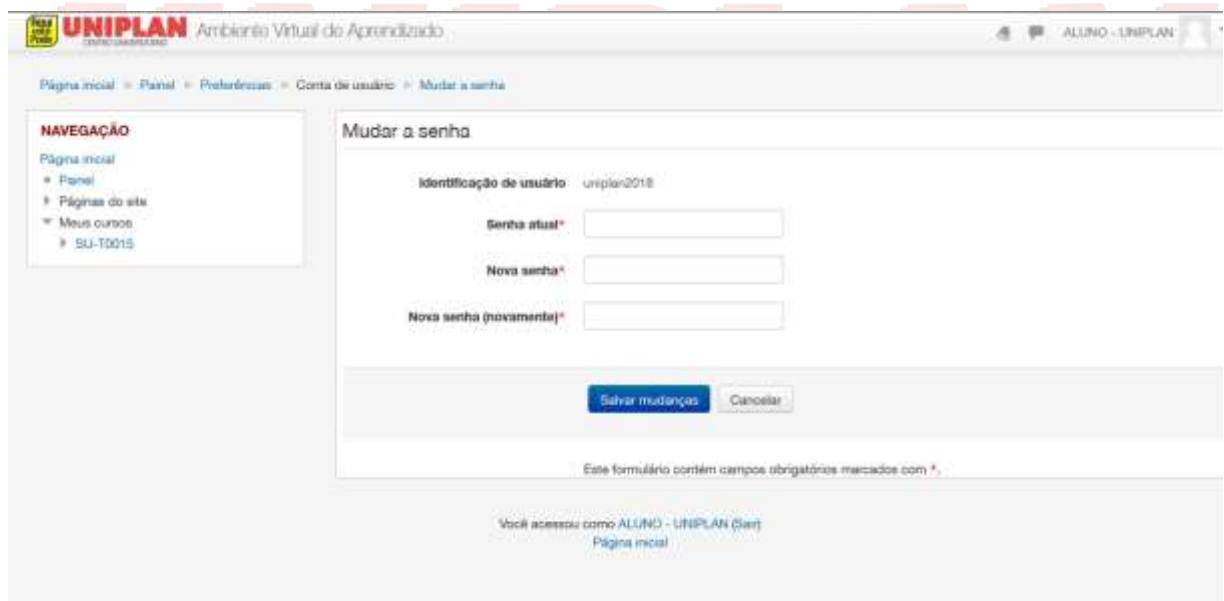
UNIPLAN Ambiente Virtual do Aprendizado

ALUNO - UNIPLAN

Página inicial » Painel » Preferências » Conta de usuário » Mudar a senha

NAVEGAÇÃO

Página inicial
Painel
Páginas do site
Meus cursos
SU-T0015

Mudar a senha

Identificação de usuário uniplan2018

Senha atual*

Nova senha*

Nova senha (novamente)*

Salvar mudanças Cancelar

Este formulário contém campos obrigatórios marcados com *.

Você acessou como ALUNO - UNIPLAN (Sair)
Página inicial